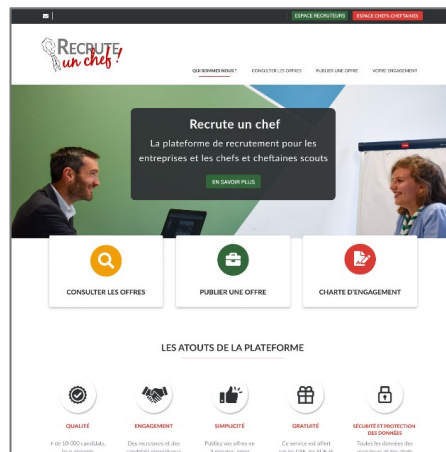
ESPACE RECRUTEURS ESPACE CHEFS-CHEFTAINES

RECRUTE un chef !

QUI SOMMES-NOUS ? CONSULTER LES OFFRES PUBLIER UNE OFFRE VOTRE ENGAGEMENT

Recrute un chef

La plateforme de recrutement pour les entreprises et les chefs et cheftaines scouts

EN SAVOIR PLUS

CONSULTER LES OFFRES

PUBLIER UNE OFFRE

CHARTE D'ENGAGEMENT

LES ATOUTS DE LA PLATEFORME

QUALITÉ

+ de 10 000 candidats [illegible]

ENGAGEMENT

Des recruteurs et des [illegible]

SIMPLICITÉ

Publiez vos offres en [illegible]

GRATUITÉ

Ce service est offert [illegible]

SÉCURITÉ ET PROTECTION DES DONNÉES

Toutes les données des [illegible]